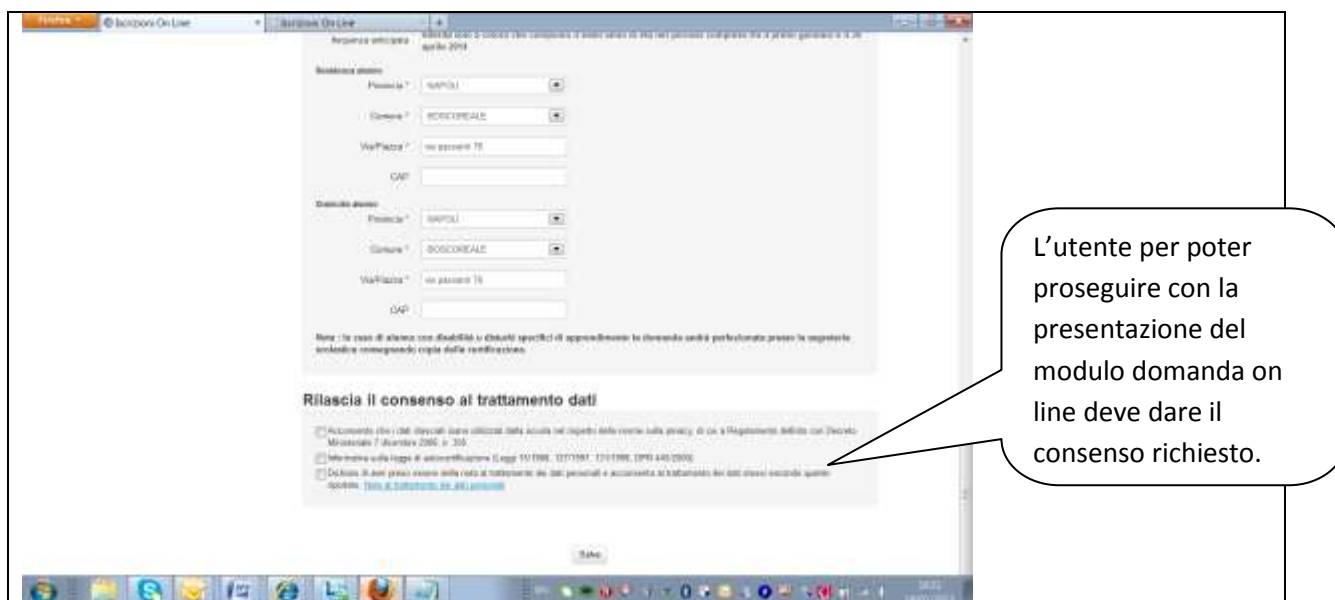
Firefox | Iscrizioni On Line | Iscrizioni On Line | +

Frequenza anticipata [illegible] aprile 2014

Residenza alunno
Provincia * NAPOLI
Comune * BOSCOREALE
Via/Piazza * via passanti 75
CAP

Domicilio alunno
Provincia * NAPOLI
Comune * BOSCOREALE
Via/Piazza * via passanti 75
CAP

Nota : In caso di alunno con disabilità o disturbi specifici di apprendimento la domanda andrà perfezionata presso la segreteria scolastica consegnando copia delle certificazioni.

Rilascia il consenso al trattamento dati

Acconsento che i dati dispositi siano utilizzati dalla scuola nel rispetto delle norme sulla privacy, di cui al Regolamento definito con Decreto Ministeriale 7 dicembre 2006, n. 305

Informativa sulla legge di autocertificazione (Leggi 15/1968, 127/1997, 131/1998; DPR 445/2000)

Dichiaro di aver preso visione della nota al trattamento dei dati personali e acconsento al trattamento dei dati stessi secondo quanto riportato. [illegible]

Salva

L'utente per poter proseguire con la presentazione del modulo domanda on line deve dare il consenso richiesto.